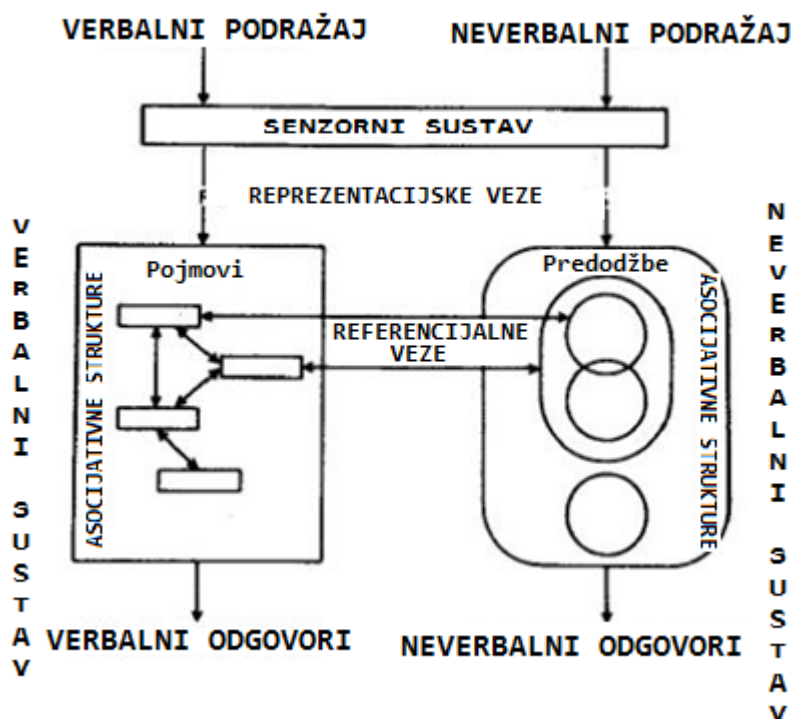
VERBALNI PODRAŽAJ

NEVERBALNI PODRAŽAJ

SENZORNI SUSTAV

REPREZENTACIJSKE VEZE

VERBALNI SUSTAV

Pojmovi

ASOCIJATIVNE STRUKTURE

REFERENCIJALNE VEZE

Predodžbe

ASOCIJATIVNE STRUKTURE

NEVERBALNI SUSTAV

VERBALNI ODGOVORI

NEVERBALNI ODGOVORI